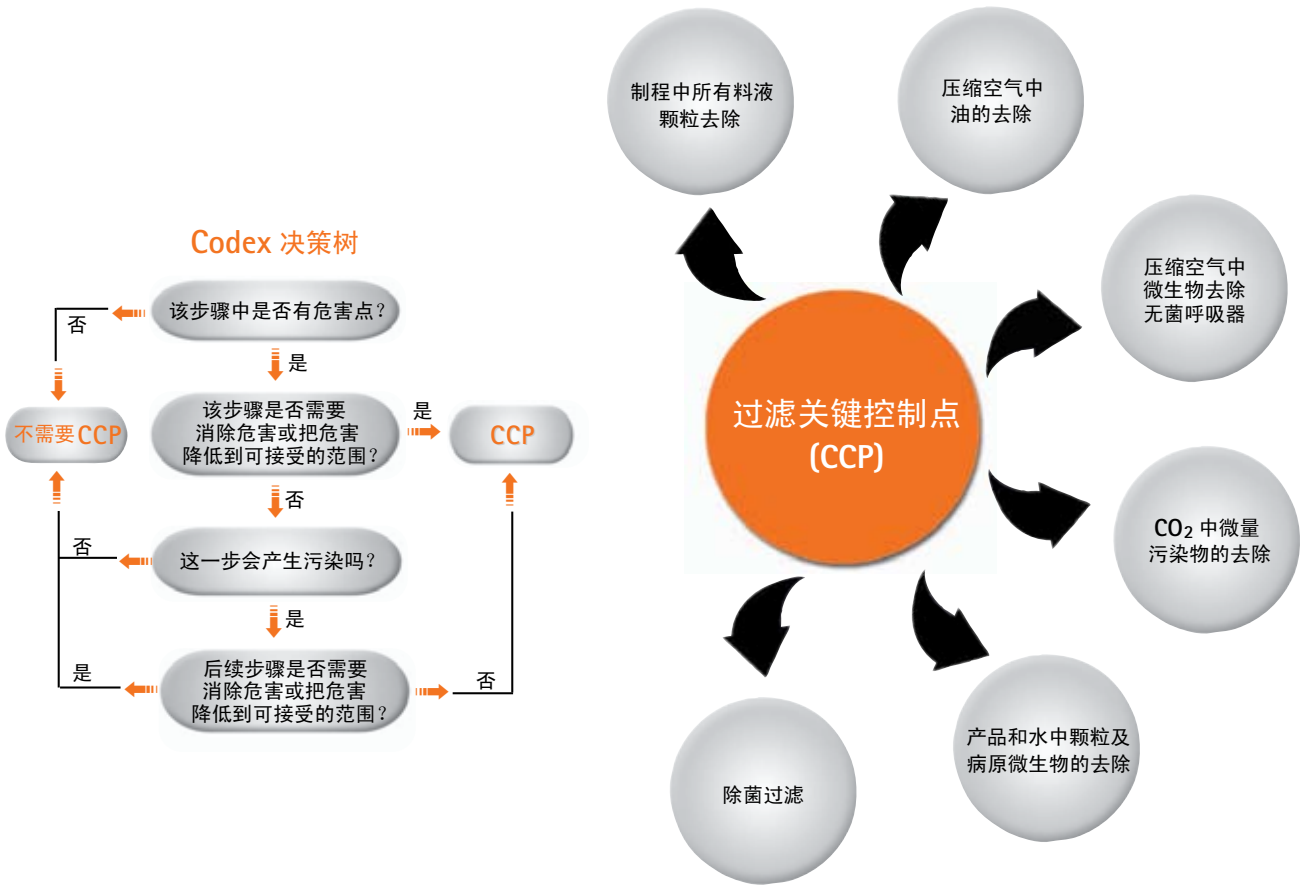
Codex 决策树

该步骤中是否有危害点?

否

是

不需要CCP

该步骤是否需要消除危害或把危害降低到可接受的范围?

是

CCP

否

否

这一步会产生污染吗?

是

是

后续步骤是否需要消除危害或把危害降低到可接受的范围?

否

过滤关键控制点 (CCP)

制程中所有料液颗粒去除

压缩空气中油的去除

压缩空气中微生物去除无菌呼吸器

$CO_2$ 中微量污染物的去除

产品和水中颗粒及病原微生物的去除

除菌过滤